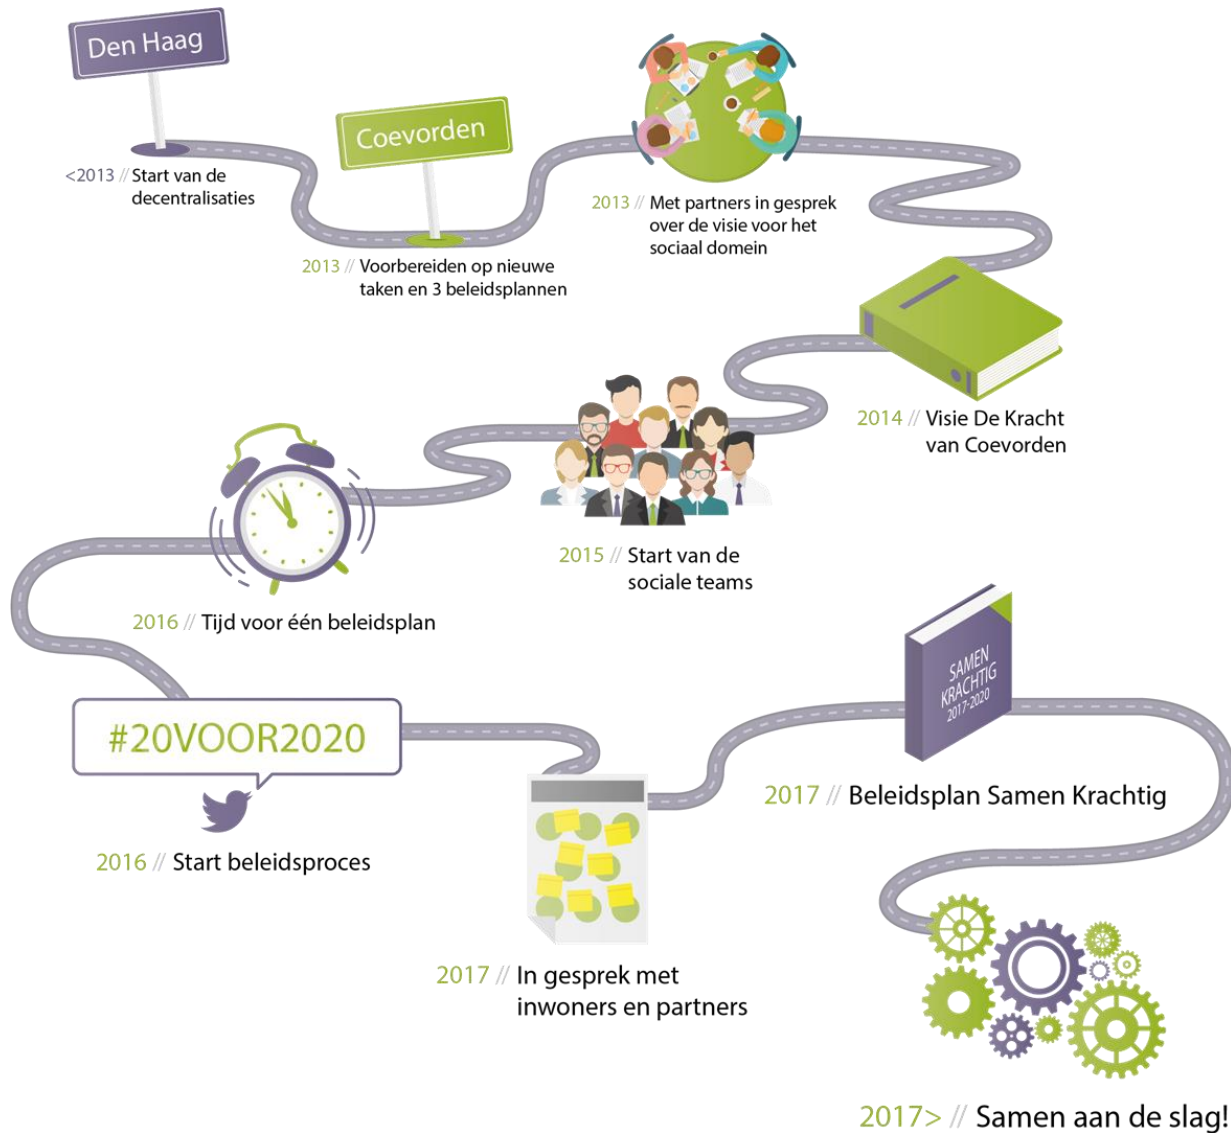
Den Haag

<2013 // Start van de decentralisaties

Coevorden

2013 // Voorbereiden op nieuwe taken en 3 beleidsplannen

2013 // Met partners in gesprek over de visie voor het sociaal domein

2014 // Visie De Kracht van Coevorden

2015 // Start van de sociale teams

2016 // Tijd voor één beleidsplan

#20VOOR2020

2016 // Start beleidsproces

2017 // In gesprek met inwoners en partners

SAMEN KRACHTIG 2017-2020

2017 // Beleidsplan Samen Krachtig

2017> // Samen aan de slag!